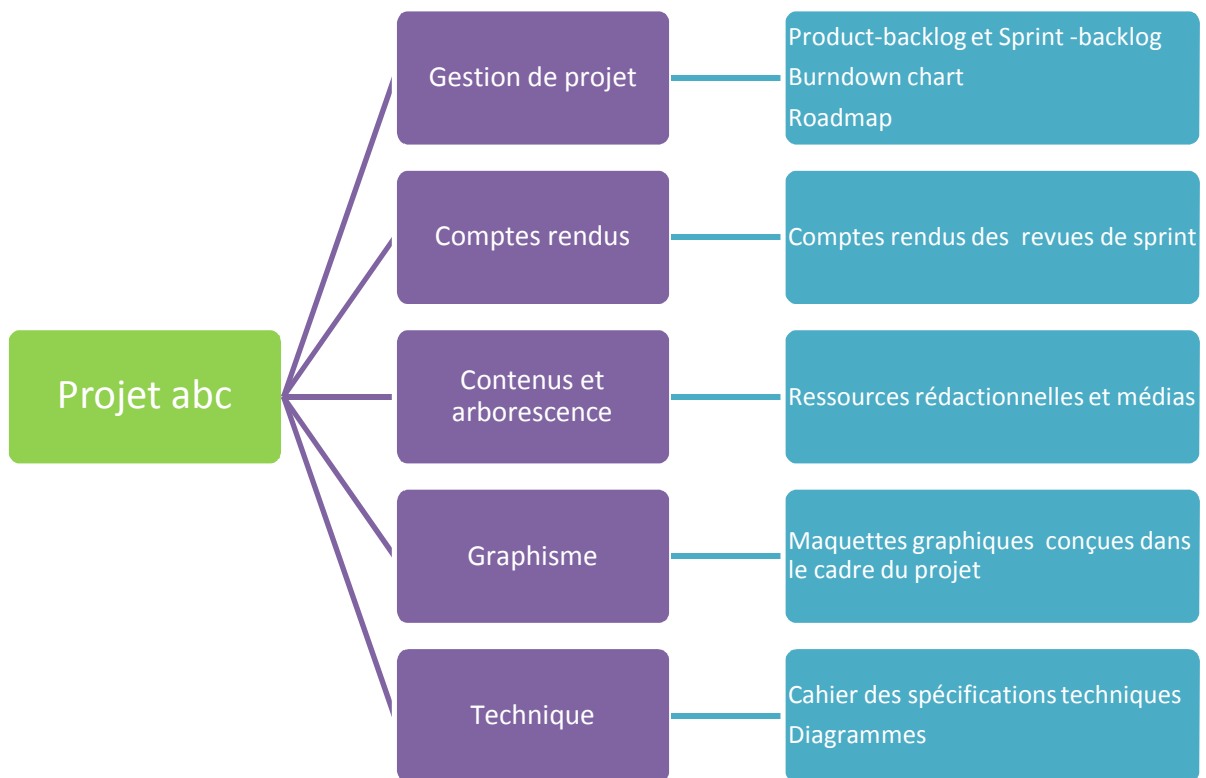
Projet abc

Gestion de projet

Product-backlog et Sprint -backlog
Burndown chart
Roadmap

Comptes rendus

Comptes rendus des revues de sprint

Contenus et arborescence

Ressources rédactionnelles et médias

Graphisme

Maquettes graphiques conçues dans le cadre du projet

Technique

Cahier des spécifications techniques
Diagrammes